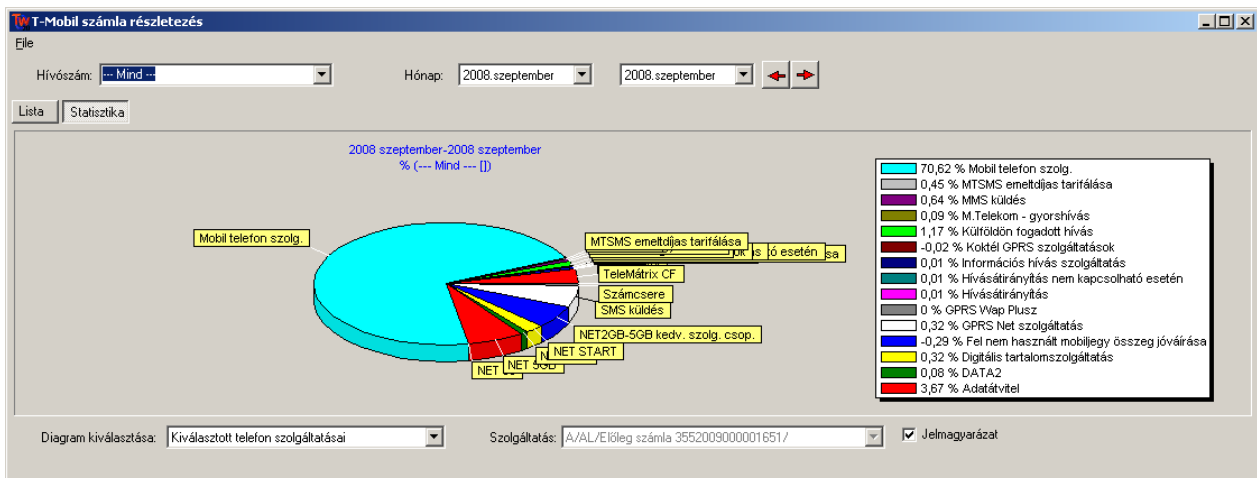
TW T-Mobil számla részletezés

File

Hívószám: --- Mind ---

Hónap: 2008.szeptember 2008.szeptember

Lista Statisztika

2008 szeptember-2008 szeptember
% (--- Mind --- [])

Mobil telefon szolg.
MTSMS emeltdíjas tarifálása
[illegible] ó esetén
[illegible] sa
TeleMátrix CF
Számcsere
SMS küldés
NET2GB-5GB kedv. szolg. csop.
NET START
NET 5GB
NET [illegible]

70,62 % Mobil telefon szolg.
0,45 % MTSMS emeltdíjas tarifálása
0,64 % MMS küldés
0,09 % M.Telekom - gyorshívás
1,17 % Külföldön fogadott hívás
-0,02 % Koktél GPRS szolgáltatások
0,01 % Információs hívás szolgáltatás
0,01 % Hívásátirányítás nem kapcsolható esetén
0,01 % Hívásátirányítás
0 % GPRS Wap Plusz
0,32 % GPRS Net szolgáltatás
-0,29 % Fel nem használt mobiljegy összeg jóváírása
0,32 % Digitális tartalomszolgáltatás
0,08 % DATA2
3,67 % Adatátvitel

Diagram kiválasztása: Kiválasztott telefon szolgáltatásai

Szolgáltatás: A/AL/Előleg számla 3552009000001651/

Jelmagyarázat